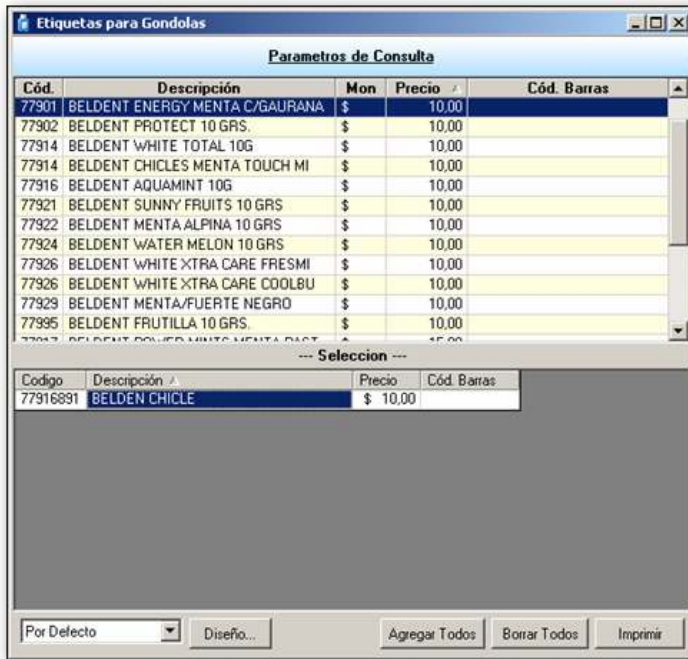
Etiquetas para Gondolas

Parametros de Consulta

| Cód. | Descripción | Mon | Precio | Cód. Barras |
|---|---|---|---|---|
| 77901 | BELDENT ENERGY MENTA C/GAURANA | $ | 10,00 | |
| 77902 | BELDENT PROTECT 10 GRS. | $ | 10,00 | |
| 77914 | BELDENT WHITE TOTAL 10G | $ | 10,00 | |
| 77914 | BELDENT CHICLES MENTA TOUCH MI | $ | 10,00 | |
| 77916 | BELDENT AQUAMINT 10G | $ | 10,00 | |
| 77921 | BELDENT SUNNY FRUITS 10 GRS | $ | 10,00 | |
| 77922 | BELDENT MENTA ALPINA 10 GRS | $ | 10,00 | |
| 77924 | BELDENT WATER MELON 10 GRS | $ | 10,00 | |
| 77926 | BELDENT WHITE XTRA CARE FRESMI | $ | 10,00 | |
| 77926 | BELDENT WHITE XTRA CARE COOLBU | $ | 10,00 | |
| 77929 | BELDENT MENTA/FUERTE NEGRO | $ | 10,00 | |
| 77995 | BELDENT FRUTILLA 10 GRS. | $ | 10,00 | |
| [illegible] | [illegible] | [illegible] | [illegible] | |

--- Seleccion ---

| Codigo | Descripción | Precio | Cód. Barras |
|---|---|---|---|
| 77916891 | BELDEN CHICLE | $ 10,00 | |

Por Defecto | Diseño... | Agregar Todos | Borrar Todos | Imprimir